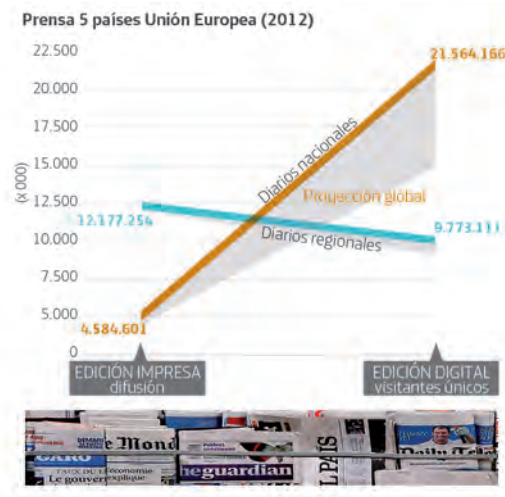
Prensa 5 países Unión Europea (2012)

22.500
20.000
17.500
15.000
12.500
10.000
7.500
5.000
2.500
0

(x 000)

21.564.166

Diarios nacionales

Proyección global

12.177.254

Diarios regionales

9.773.111

4.584.601

EDICIÓN IMPRESA
difusión

EDICIÓN DIGITAL
visitantes únicos

Le Monde
GARO
Le gouvernement
l'économie
explique
heguardian
EL PAÍS
Daily Tele